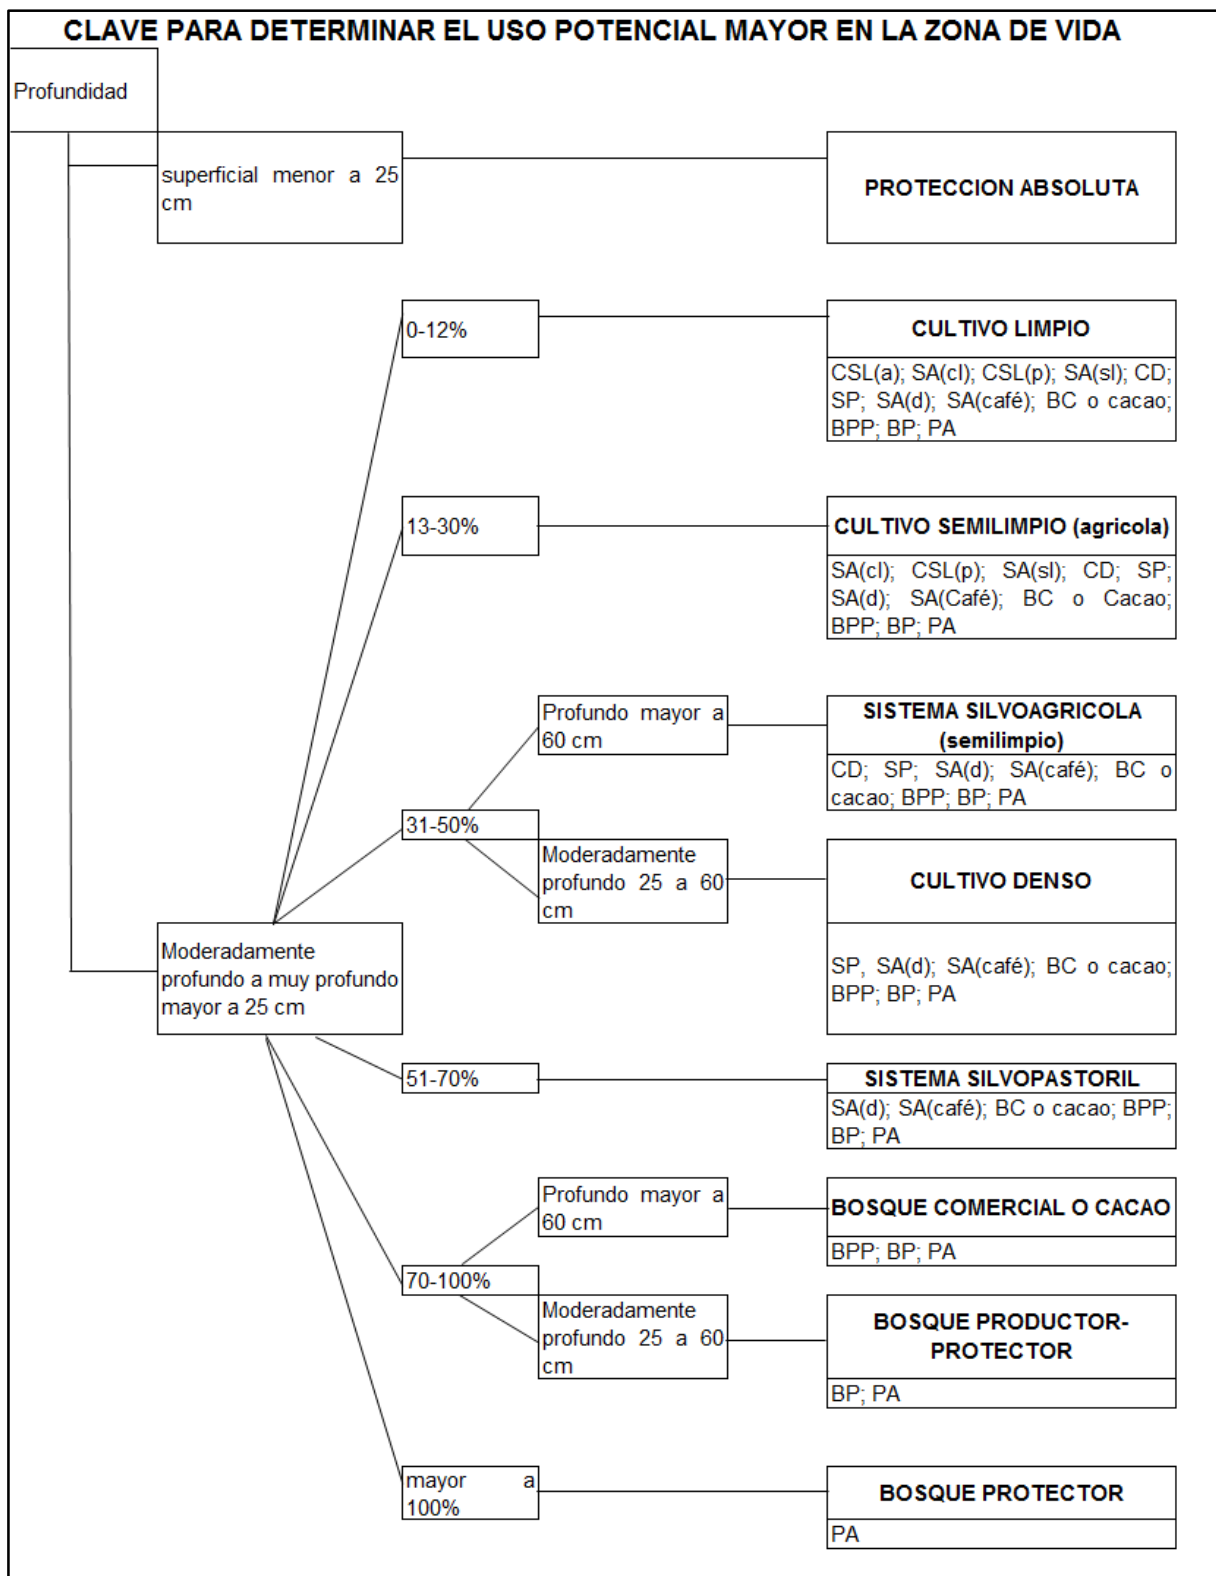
CLAVE PARA DETERMINAR EL USO POTENCIAL MAYOR EN LA ZONA DE VIDA

Profundidad

superficial menor a 25 cm

PROTECCION ABSOLUTA

0-12%

CULTIVO LIMPIO

CSL(a); SA(cl); CSL(p); SA(sl); CD; SP; SA(d); SA(café); BC o cacao; BPP; BP; PA

13-30%

CULTIVO SEMILIMPIO (agricola)

SA(cl); CSL(p); SA(sl); CD; SP; SA(d); SA(Café); BC o Cacao; BPP; BP; PA

Profundo mayor a 60 cm

SISTEMA SILVOAGRICOLA (semilimpio)

CD; SP; SA(d); SA(café); BC o cacao; BPP; BP; PA

31-50%

Moderadamente profundo 25 a 60 cm

CULTIVO DENSO

SP, SA(d); SA(café); BC o cacao; BPP; BP; PA

Moderadamente profundo a muy profundo mayor a 25 cm

51-70%

SISTEMA SILVOPASTORIL

SA(d); SA(café); BC o cacao; BPP; BP; PA

Profundo mayor a 60 cm

BOSQUE COMERCIAL O CACAO

BPP; BP; PA

70-100%

Moderadamente profundo 25 a 60 cm

BOSQUE PRODUCTOR-PROTECTOR

BP; PA

mayor a 100%

BOSQUE PROTECTOR

PA